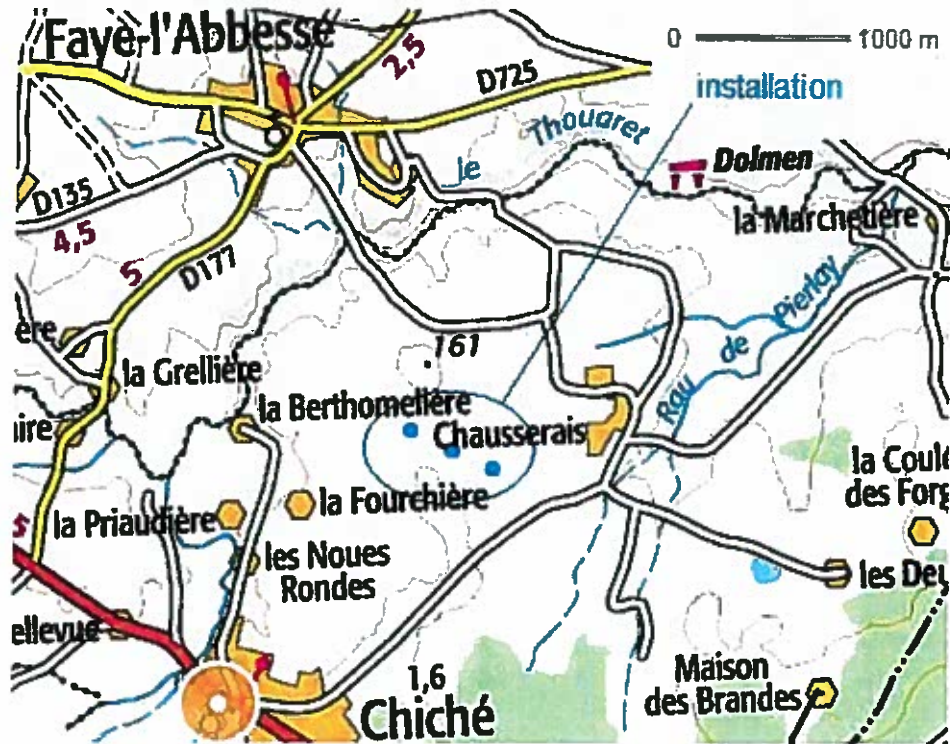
Faye-l'Abbesse
0 1000 m
2,5
D725
installation
le Thouaret
Dolmen
la Marchetière
D135
4,5
5
D177
Rau de Pierlay
161
ère
la Grellière
la Berthomelière
ire
Chausserais
la Coulé des Forg
la Fourchière
la Priaudière
les Noues Rondes
les Deu
ellevue
1,6
Maison des Brandes
Chiché